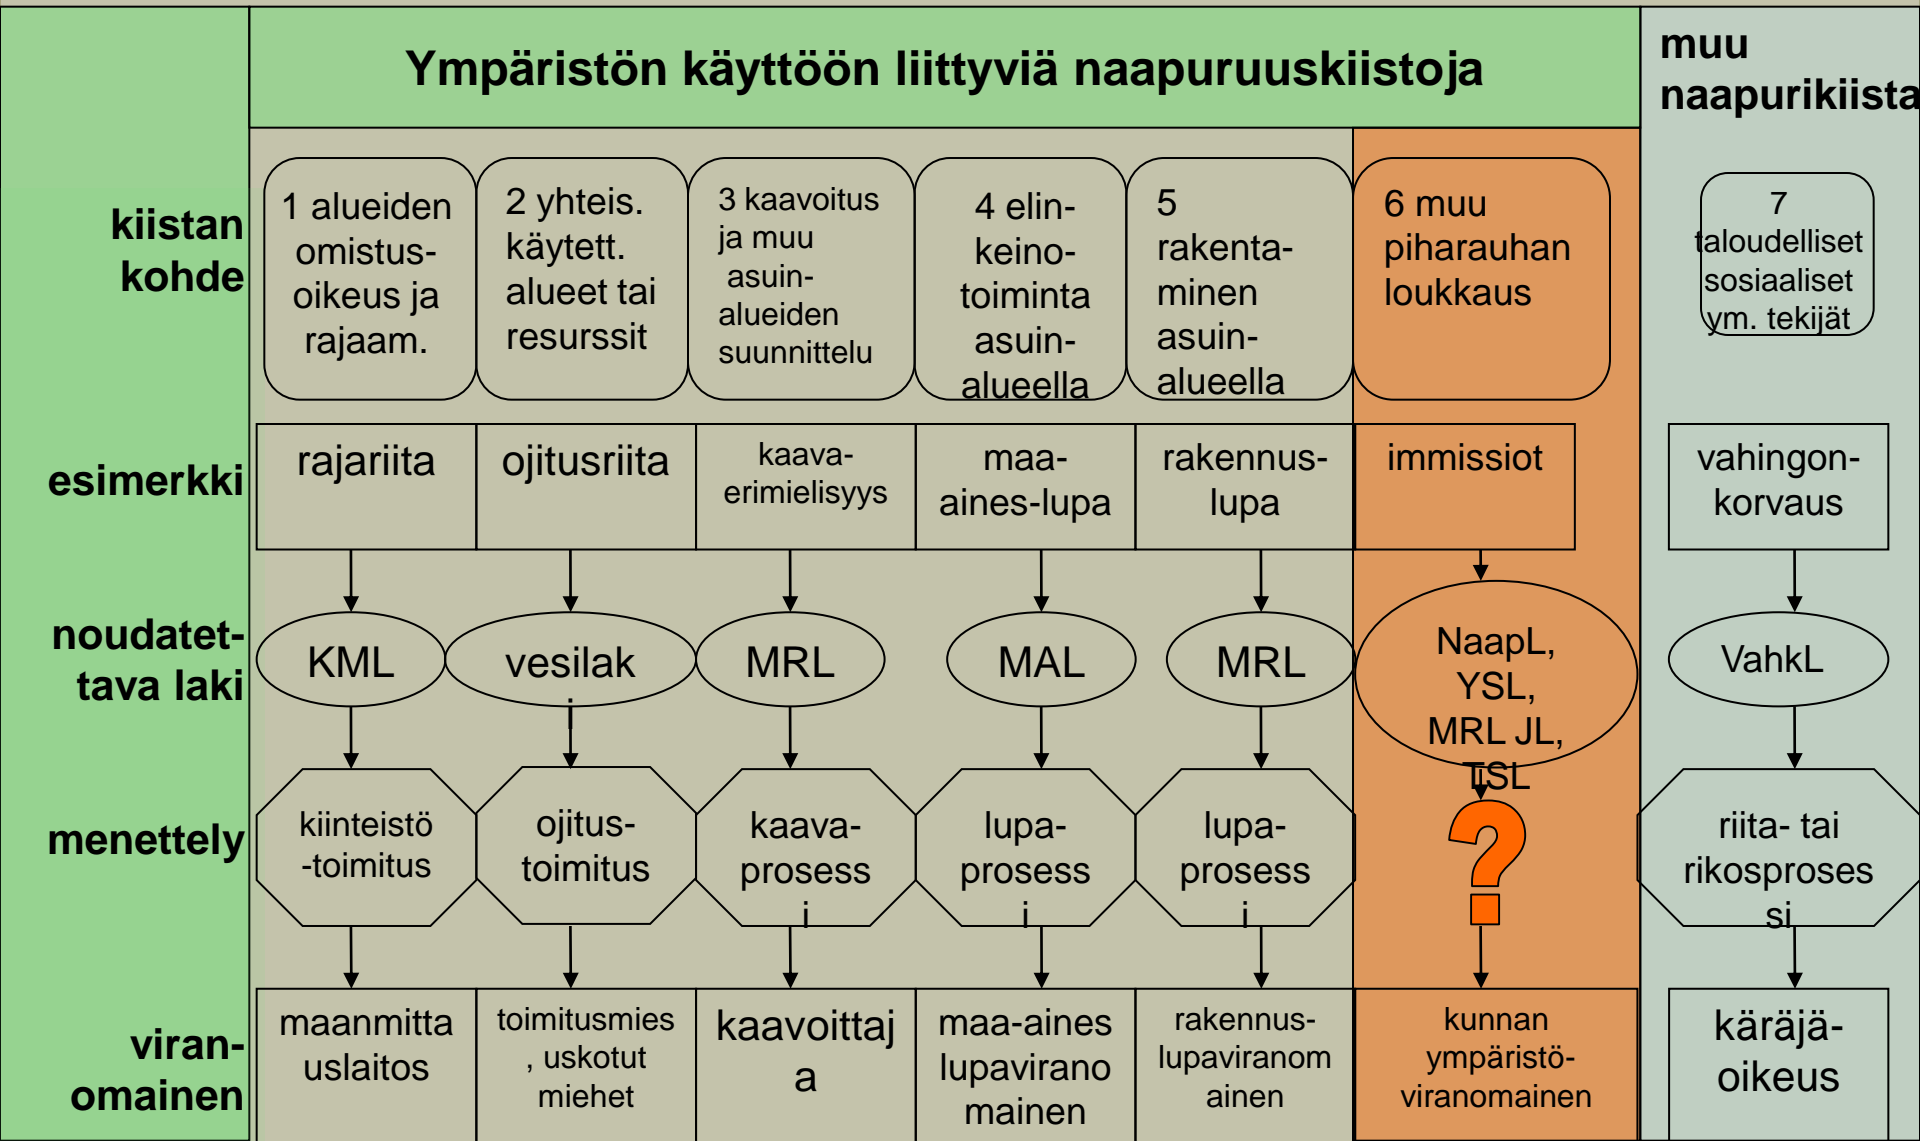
Ympäristön käyttöön liittyviä naapuruuskiistoja

muu naapurikiista

kiistan kohde

1 alueiden omistus-oikeus ja rajaam.

2 yhteis. käytett. alueet tai resurssit

3 kaavoitus ja muu asuin-alueiden suunnittelu

4 elin-keino-toiminta asuin-alueella

5 rakenta-minen asuin-alueella

6 muu piharauhan loukkaus

7 taloudelliset sosiaaliset ym. tekijät

esimerkki

rajariita

ojitusriita

kaava-erimielisyys

maa-aines-lupa

rakennus-lupa

immissiot

vahingon-korvaus

noudatet-tava laki

KML

vesilak

MRL

MAL

MRL

NaapL, YSL, MRL JL, TSL

VahkL

menettely

kiinteistö -toimitus

ojitus-toimitus

kaava-prosessi

lupa-prosessi

lupa-prosessi

?

riita- tai rikosprosessi

viran-omainen

maanmittauslaitos

toimitusmies, uskotut miehet

kaavoittaja

maa-aines lupaviranomainen

rakennus-lupaviranomainen

kunnan ympäristö-viranomainen

käräjä-oikeus